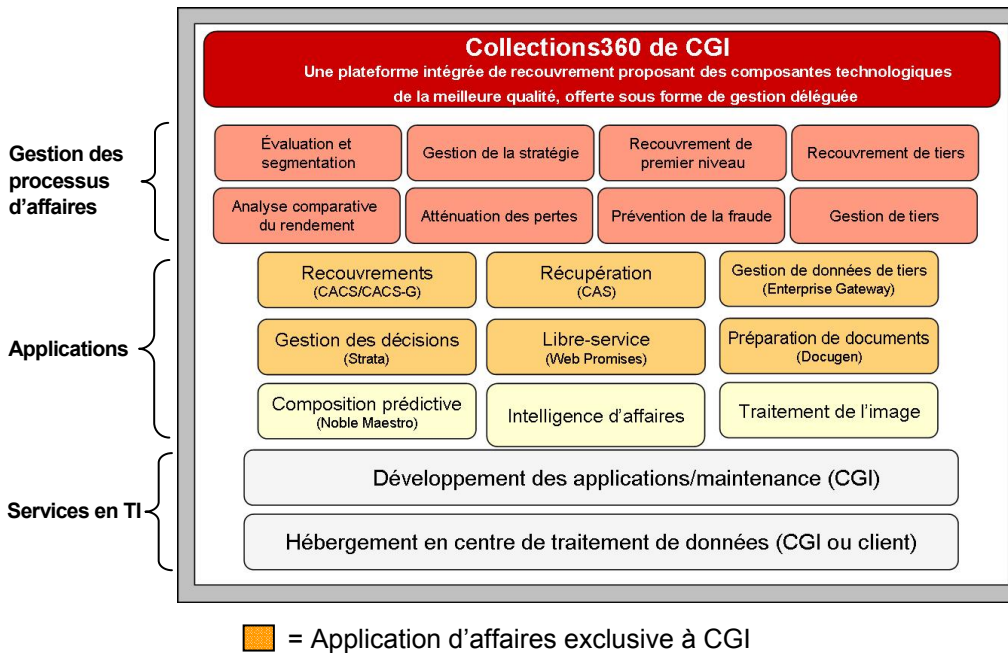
Collections360 de CGI
Une plateforme intégrée de recouvrement proposant des composantes technologiques de la meilleure qualité, offerte sous forme de gestion déléguée

Gestion des processus d'affaires

Évaluation et segmentation
Gestion de la stratégie
Recouvrement de premier niveau
Recouvrement de tiers
Analyse comparative du rendement
Atténuation des pertes
Prévention de la fraude
Gestion de tiers

Applications

Recouvrements (CACS/CACS-G)
Récupération (CAS)
Gestion de données de tiers (Enterprise Gateway)
Gestion des décisions (Strata)
Libre-service (Web Promises)
Préparation de documents (Docugen)
Composition prédictive (Noble Maestro)
Intelligence d'affaires
Traitement de l'image

Services en TI

Développement des applications/maintenance (CGI)
Hébergement en centre de traitement de données (CGI ou client)

= Application d'affaires exclusive à CGI